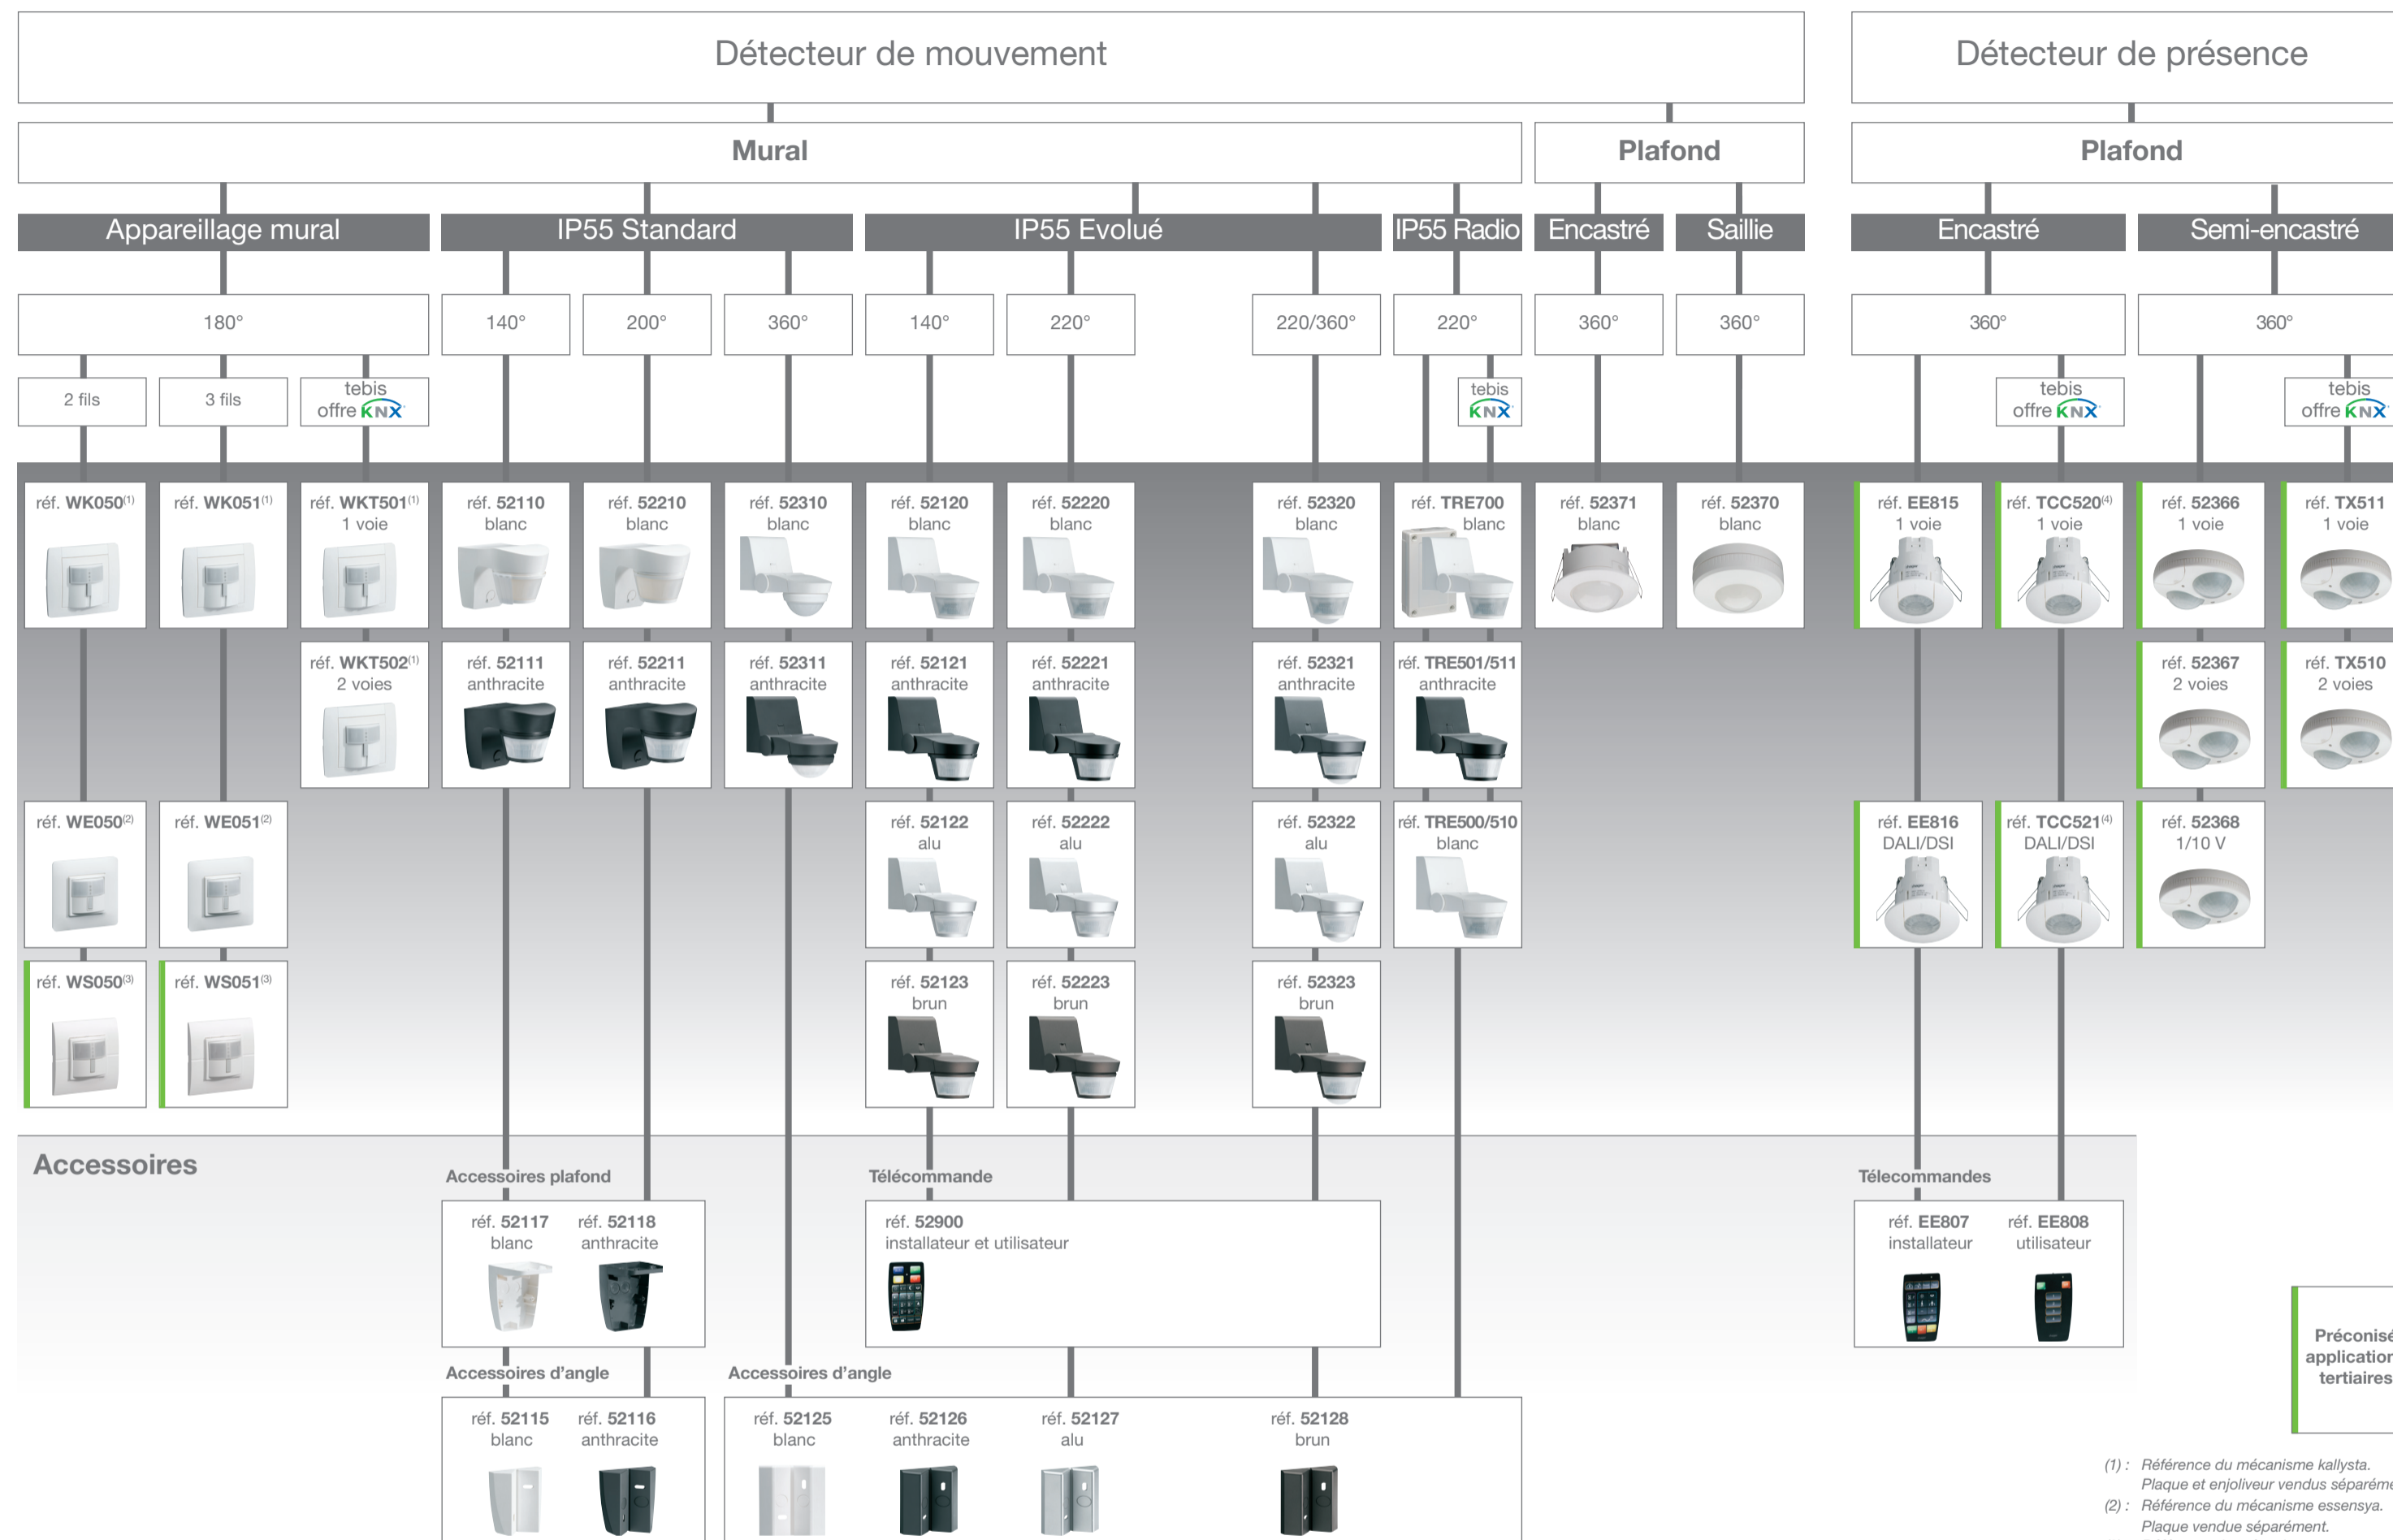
Détecteur de mouvement

Détecteur de présence

Mural

Plafond

Plafond

Appareillage mural | IP55 Standard | IP55 Evolué | IP55 Radio | Encastré | Saillie | Encastré | Semi-encastré

180° | 140° | 200° | 360° | 140° | 220° | 220/360° | 220° | 360° | 360° | 360° | 360°

2 fils | 3 fils | tebis offre KNX | tebis KNX | tebis offre KNX | tebis offre KNX

réf. WK050$^{(1)}$

réf. WK051$^{(1)}$

réf. WKT501$^{(1)}$ 1 voie

réf. 52110 blanc

réf. 52210 blanc

réf. 52310 blanc

réf. 52120 blanc

réf. 52220 blanc

réf. 52320 blanc

réf. TRE700 blanc

réf. 52371 blanc

réf. 52370 blanc

réf. EE815 1 voie

réf. TCC520$^{(4)}$ 1 voie

réf. 52366 1 voie

réf. TX511 1 voie

réf. WKT502$^{(1)}$ 2 voies

réf. 52111 anthracite

réf. 52211 anthracite

réf. 52311 anthracite

réf. 52121 anthracite

réf. 52221 anthracite

réf. 52321 anthracite

réf. TRE501/511 anthracite

réf. 52367 2 voies

réf. TX510 2 voies

réf. WE050$^{(2)}$

réf. WE051$^{(2)}$

réf. 52122 alu

réf. 52222 alu

réf. 52322 alu

réf. TRE500/510 blanc

réf. EE816 DALI/DSI

réf. TCC521$^{(4)}$ DALI/DSI

réf. 52368 1/10 V

réf. WS050$^{(3)}$

réf. WS051$^{(3)}$

réf. 52123 brun

réf. 52223 brun

réf. 52323 brun

Accessoires

Accessoires plafond

réf. 52117 blanc

réf. 52118 anthracite

Télécommande

réf. 52900 installateur et utilisateur

Télécommandes

réf. EE807 installateur

réf. EE808 utilisateur

Préconisé application tertiaires

Accessoires d'angle

réf. 52115 blanc

réf. 52116 anthracite

Accessoires d'angle

réf. 52125 blanc

réf. 52126 anthracite

réf. 52127 alu

réf. 52128 brun

(1) : Référence du mécanisme kallysta. Plaque et enjoliveur vendus séparéme

(2) : Référence du mécanisme essensya. Plaque vendue séparément.